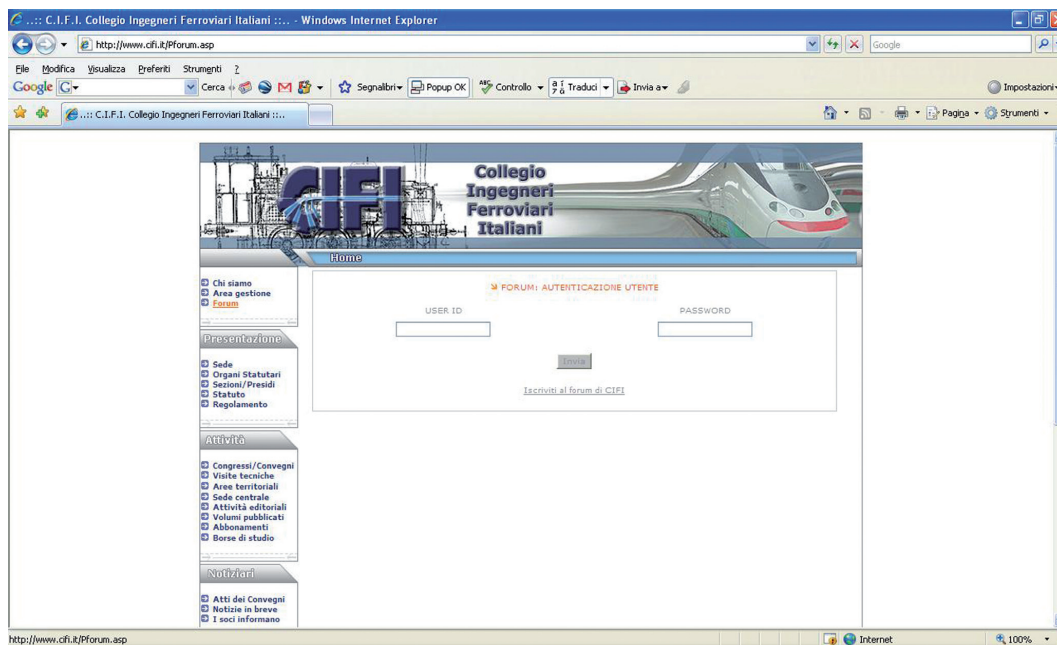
..:: C.I.F.I. Collegio Ingegneri Ferroviari Italiani ::.. - Windows Internet Explorer

http://www.cifi.it/Pforum.asp

Google

File Modifica Visualizza Preferiti Strumenti ?

Google Cerca Segnalibri Popup OK Controllo Traduci Invia a Impostazioni

..:: C.I.F.I. Collegio Ingegneri Ferroviari Italiani ::..

Pagina Strumenti

CIFI

Collegio Ingegneri Ferroviari Italiani

Home

Chi siamo
Area gestione
Forum

Presentazione

Sede
Organi Statutari
Sezioni/Presidi
Statuto
Regolamento

Attività

Congressi/Convegni
Visite tecniche
Aree territoriali
Sede centrale
Attività editoriali
Volumi pubblicati
Abbonamenti
Borse di studio

Notiziari

Atti dei Convegni
Notizie in breve
I soci informano

FORUM: AUTENTICAZIONE UTENTE

USER ID

PASSWORD

Invia

Iscriviti al forum di CIFI

http://www.cifi.it/Pforum.asp

Internet

100%